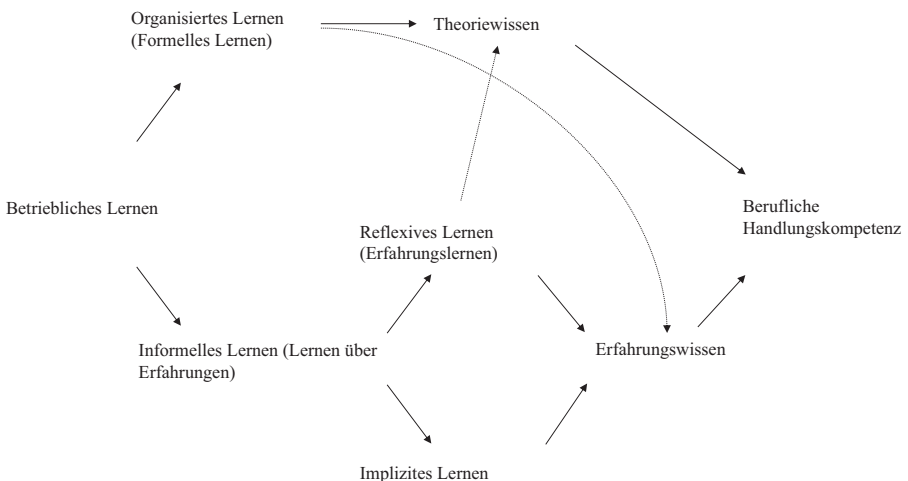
Organisiertes Lernen
(Formelles Lernen)

Theoriewissen

Betriebliches Lernen

Reflexives Lernen
(Erfahrungslernen)

Berufliche
Handlungskompetenz

Informelles Lernen (Lernen über
Erfahrungen)

Erfahrungswissen

Implizites Lernen